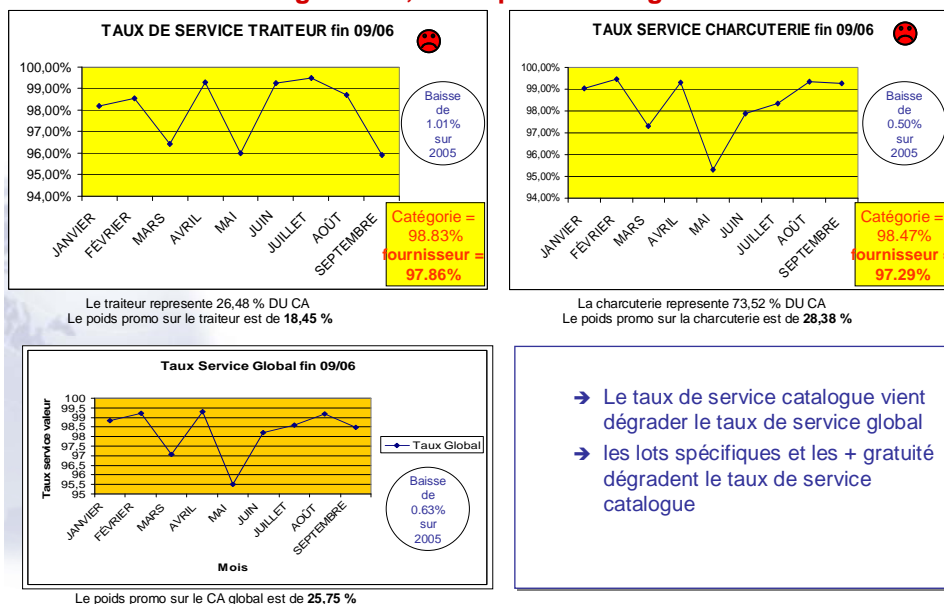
TAUX DE SERVICE TRAITEUR fin 09/06

100,00%
99,00%
98,00%
97,00%
96,00%
95,00%
94,00%

JANVIER FÉVRIER MARS AVRIL MAI JUIN JUILLET AOÛT SEPTEMBRE

Baisse de 1.01% sur 2005

Catégorie = 98.83%
fournisseur = 97.86%

Le traiteur represente 26,48 % DU CA
Le poids promo sur le traiteur est de **18,45 %**

TAUX SERVICE CHARCUTERIE fin 09/06

100,00%
99,00%
98,00%
97,00%
96,00%
95,00%
94,00%

JANVIER FÉVRIER MARS AVRIL MAI JUIN JUILLET AOÛT SEPTEMBRE

Baisse de 0.50% sur 2005

Catégorie = 98.47%
fournisseur = 97.29%

La charcuterie represente 73,52 % DU CA
Le poids promo sur la charcuterie est de **28,38 %**

Taux Service Global fin 09/06

Taux service valeur

100
99,5
99
98,5
98
97,5
97
96,5
96
95,5
95

JANVIER FÉVRIER MARS AVRIL MAI JUIN JUILLET AOÛT SEPTEMBRE

Mois

Taux Global

Baisse de 0.63% sur 2005

Le poids promo sur le CA global est de **25,75 %**

➔ Le taux de service catalogue vient dégrader le taux de service global
➔ les lots spécifiques et les + gratuité dégradent le taux de service catalogue